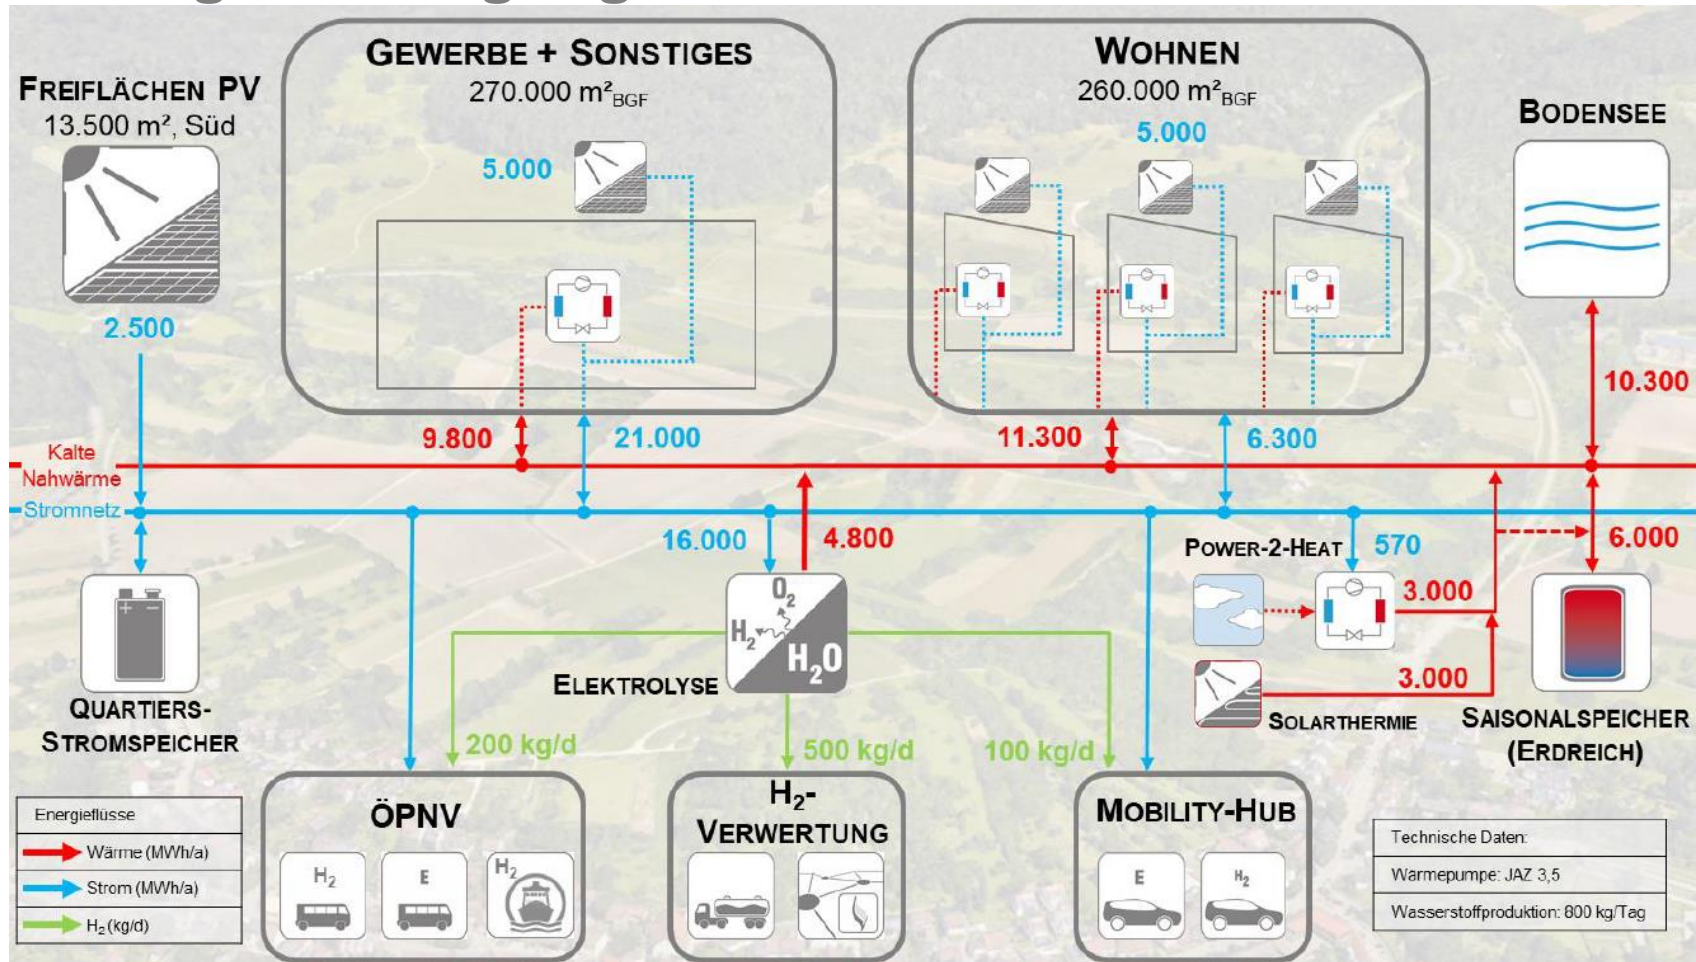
FREIFLÄCHEN PV
13.500 m², Süd

2.500

GEWERBE + SONSTIGES
270.000 $m^2_{BGF}$

5.000

WOHNEN
260.000 $m^2_{BGF}$

5.000

BODENSEE

10.300

Kalte Nahwärme

Stromnetz

9.800

21.000

11.300

6.300

16.000

4.800

$O_2$

$H_2$

$H_2O$

ELEKTROLYSE

POWER-2-HEAT

570

3.000

6.000

3.000

SOLARTHERMIE

SAISONALSPEICHER (ERDREICH)

QUARTIERS-STROMSPEICHER

200 kg/d

500 kg/d

100 kg/d

ÖPNV

$H_2$

E

$H_2$

$H_2$-VERWERTUNG

MOBILITY-HUB

E

$H_2$

| Energieflüsse |
|---|
| Wärme (MWh/a) |
| Strom (MWh/a) |
| $H_2$ (kg/d) |

| Technische Daten: |
|---|
| Warmepumpe: JAZ 3,5 |
| Wasserstoffproduktion: 800 kg/Tag |